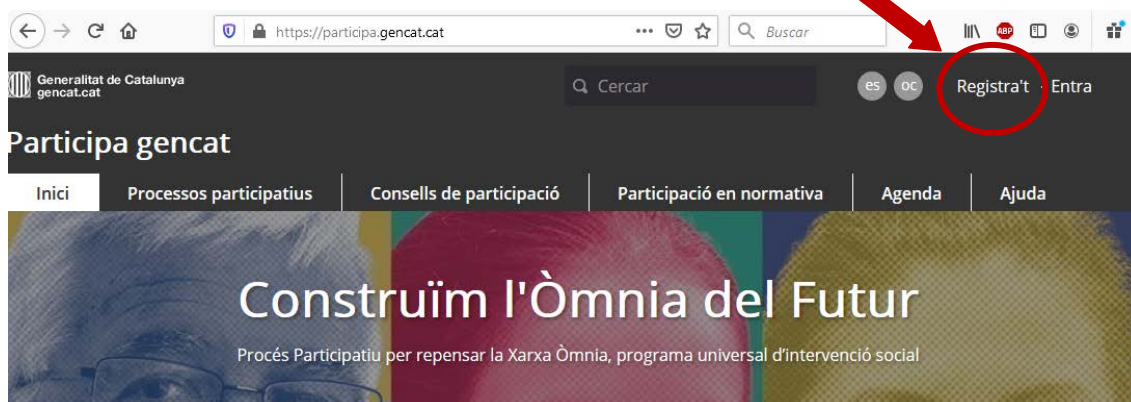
https://participa.gencat.cat

Buscar

ABP

Generalitat de Catalunya
gencat.cat

Cercar

es oc

Registra't · Entra

Participa gencat

Inici | Processos participatius | Consells de participació | Participació en normativa | Agenda | Ajuda

Construïm l'Òmnia del Futur

Procés Participatiu per repensar la Xarxa Òmnia, programa universal d'intervenció social